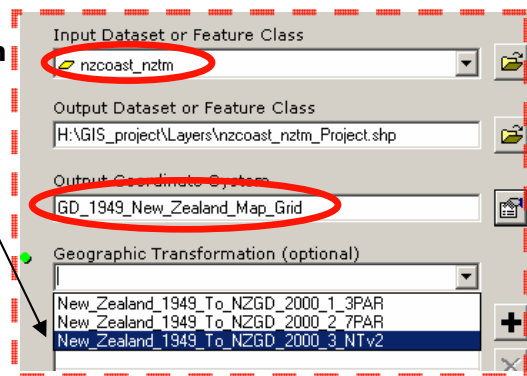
n

Input Dataset or Feature Class

nzcoast_nztm

Output Dataset or Feature Class

H:\GIS_project\Layers\nzcoast_nztm_Project.shp

Output Coordinate System

GD_1949_New_Zealand_Map_Grid

Geographic Transformation (optional)

New_Zealand_1949_To_NZGD_2000_1_3PAR
New_Zealand_1949_To_NZGD_2000_2_7PAR
New_Zealand_1949_To_NZGD_2000_3_NTv2